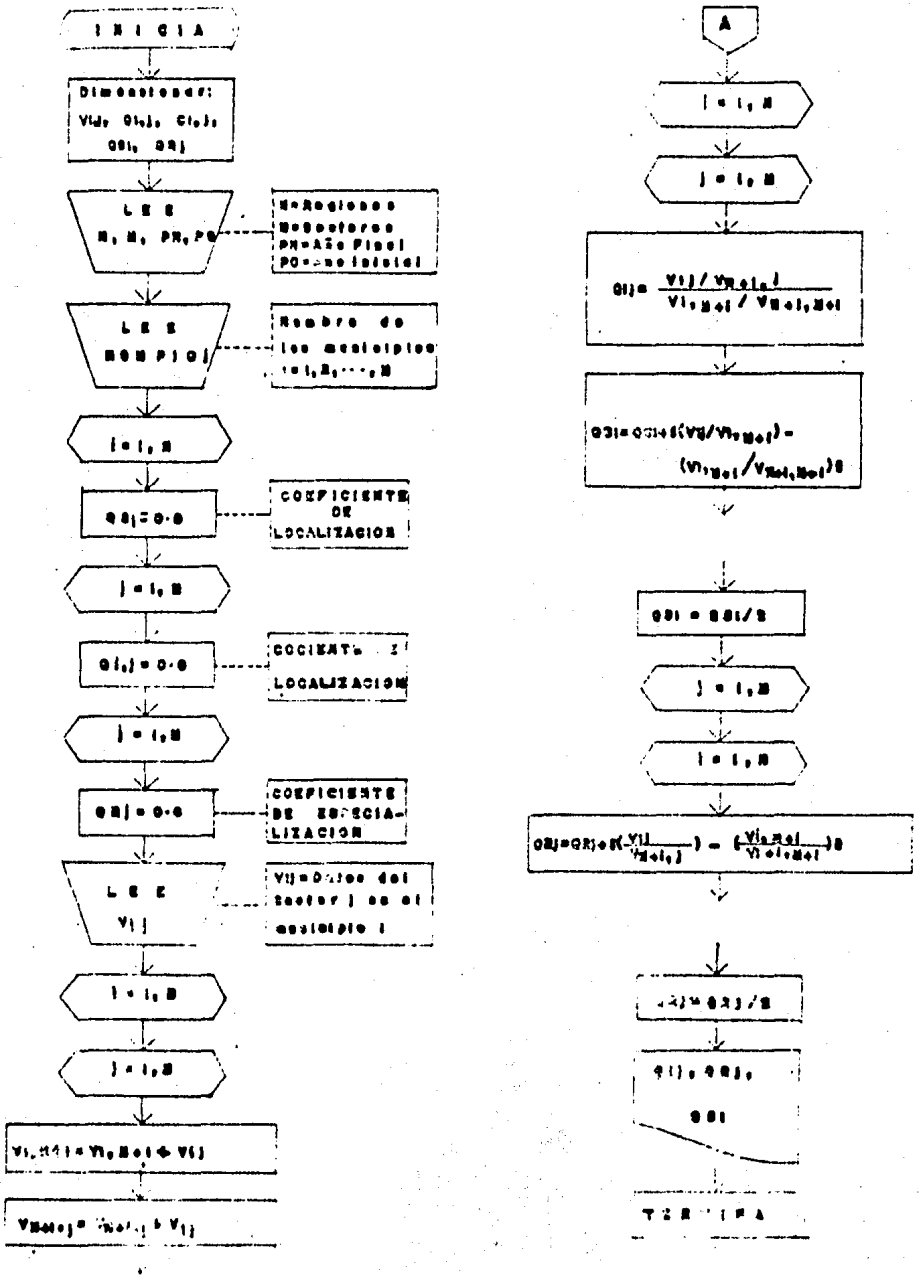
INICIA

Dimensionar:
Vij, Qi,j, Ci,j,
QSi, QRj

LEE
N, M, PR, PO

N=Regiones
M=Sectores
PR=Año Final
PO=Año Inicial

LEE
NOMPIO

Nombre de los municipios i=1,2,...,N

i = 1, N

QSi = 0.0

COEFICIENTE DE LOCALIZACION

j = 1, M

Qi,j = 0.0

COCIENTE DE LOCALIZACION

j = 1, M

QRj = 0.0

COEFICIENTE DE ESPECIALIZACION

LEE
Vij

Vij=Datos del Sector j en el municipio i

i = 1, N

j = 1, M

Vi,M+1 = Vi,M+1 + Vij

VN+1,j = VN+1,j + Vij

A

i = 1, N

j = 1, M

$Qij = \frac{Vij / V_{N+1,j}}{V_{i,M+1} / V_{N+1,M+1}}$

$QSi = QSi + ((Vij/V_{i,M+1}) - (V_{i,M+1}/V_{N+1,M+1}))$

QSi = QSi/2

j = 1, M

i = 1, N

$QRj = QRj + ((\frac{Vij}{V_{N+1,j}}) - (\frac{V_{i,M+1}}{V_{N+1,M+1}}))$

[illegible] QRj/2

Qij, QRj,
QSi

TERMINA